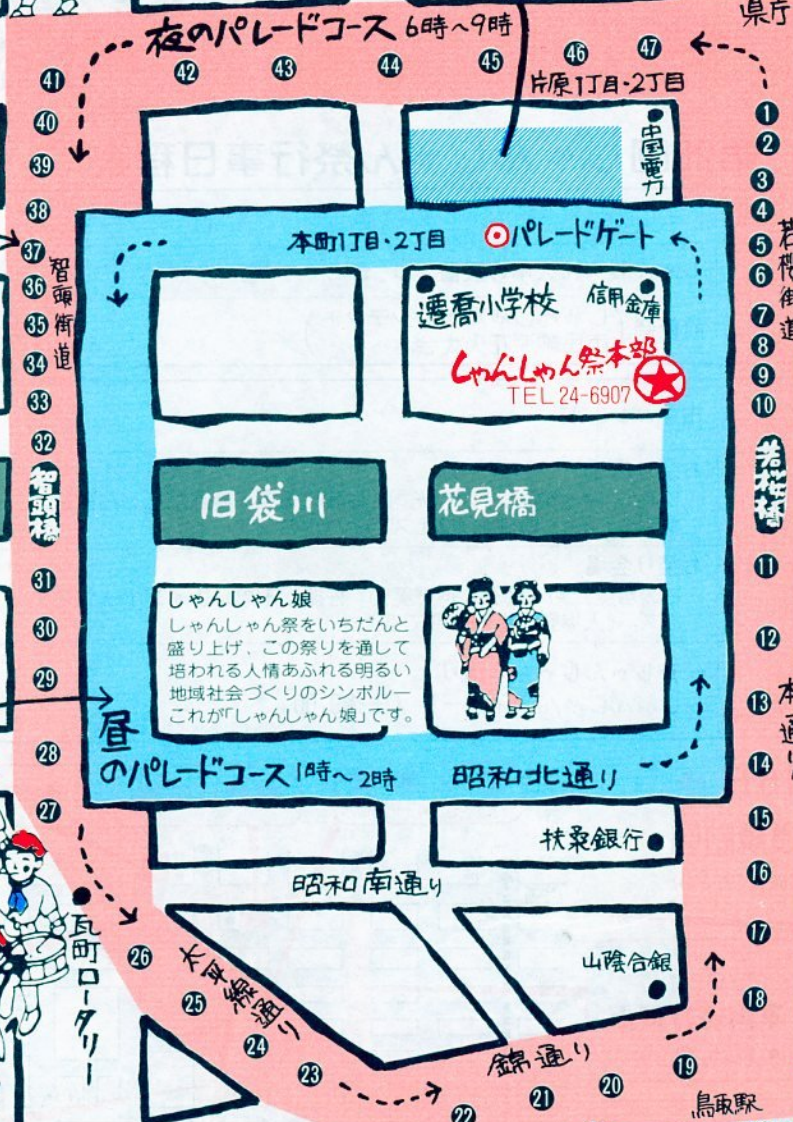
県庁

夜のパレードコース 6時〜9時

41 42 43 44 45 46 47

片原1丁目・2丁目

中国電力

1 2 3 4 5 6 7 8 9 10

若桜街道

40 39 38 37 36 35 34 33 32

智頭街道

本町1丁目・2丁目

パレードゲート

遷喬小学校

信用金庫

しゃんしゃん祭本部

TEL 24-6907

若桜橋

智頭橋

旧袋川

花見橋

31 30 29

11 12 13 14 15 16 17 18

しゃんしゃん娘

しゃんしゃん祭をいちだんと盛り上げ、この祭りを通して培われる人情あふれる明るい地域社会づくりのシンボルーこれが「しゃんしゃん娘」です。

本通り

昼のパレードコース 1時〜2時

昭和北通り

28 27

扶桑銀行

昭和南通り

瓦町ロータリー

26 25 24

太平線通り

山陰合銀

23 22 21 20 19

鋳通り

鳥取駅